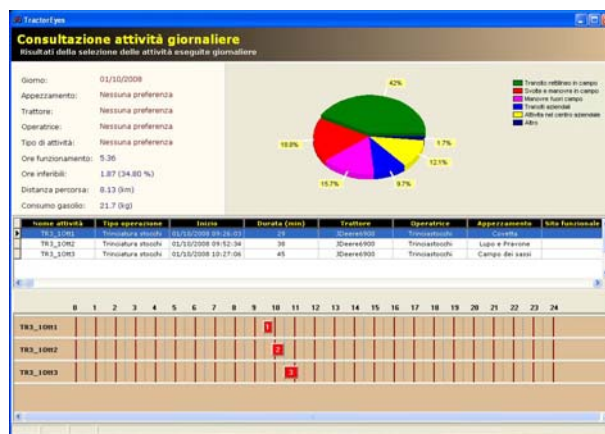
TractorEyes

Consultazione attività giornaliere
Risultati della selezione delle attività eseguite giornaliere

Giorno: 01/10/2008
Appezzamento: Nessuna preferenza
Trattore: Nessuna preferenza
Operatrice: Nessuna preferenza
Tipo di attività: Nessuna preferenza
Ore funzionamento: 5.36
Ore inferibili: 1.87 (34.80 %)
Distanza percorsa: 8.13 (km)
Consumo gasolio: 21.7 (kg)

42%
1.7%
12.1%
9.7%
15.7%
18.0%

Transito rettilineo in campo
Svolte e manovre in campo
Manovre fuori campo
Transiti aziendali
Attività nel centro aziendale
Altro

| Nome attività | Tipo operazione | Inizio | Durata (min) | Trattore | Operatrice | Appezzamento | Sito funzionale |
|---|---|---|---|---|---|---|---|
| TR3_1Ott1 | Trinciatura stocchi | 01/10/2008 09:26:03 | 29 | JDeere6900 | Trinciastocchi | Covetta | |
| TR3_1Ott2 | Trinciatura stocchi | 01/10/2008 09:52:34 | 38 | JDeere6900 | Trinciastocchi | Lupo e Pravone | |
| TR3_1Ott3 | Trinciatura stocchi | 01/10/2008 10:27:06 | 45 | JDeere6900 | Trinciastocchi | Campo dei sassi | |

0 1 2 3 4 5 6 7 8 9 10 11 12 13 14 15 16 17 18 19 20 21 22 23 24

TR3_1Ott1
1
TR3_1Ott2
2
TR3_1Ott3
3